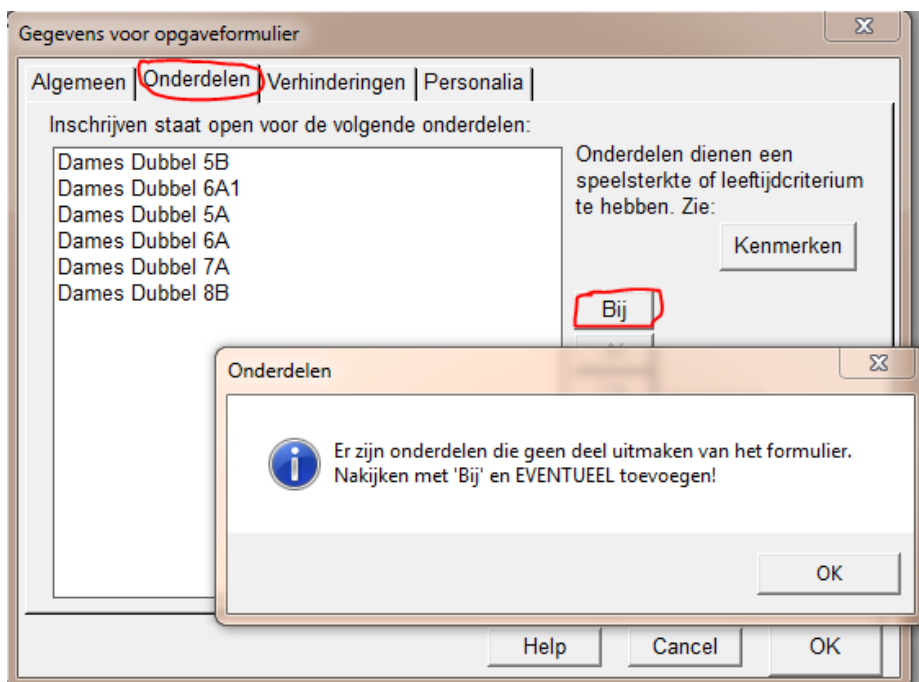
Gegevens voor opgaveformulier

Algemeen | Onderdelen | Verhinderingen | Personalia

Inschrijven staat open voor de volgende onderdelen:

Dames Dubbel 5B
Dames Dubbel 6A1
Dames Dubbel 5A
Dames Dubbel 6A
Dames Dubbel 7A
Dames Dubbel 8B

Onderdelen dienen een speelsterkte of leeftijdcriterium te hebben. Zie:

Kenmerken

Bij

Onderdelen

Er zijn onderdelen die geen deel uitmaken van het formulier.
Nakijken met 'Bij' en EVENTUEEL toevoegen!

OK

Help | Cancel | OK